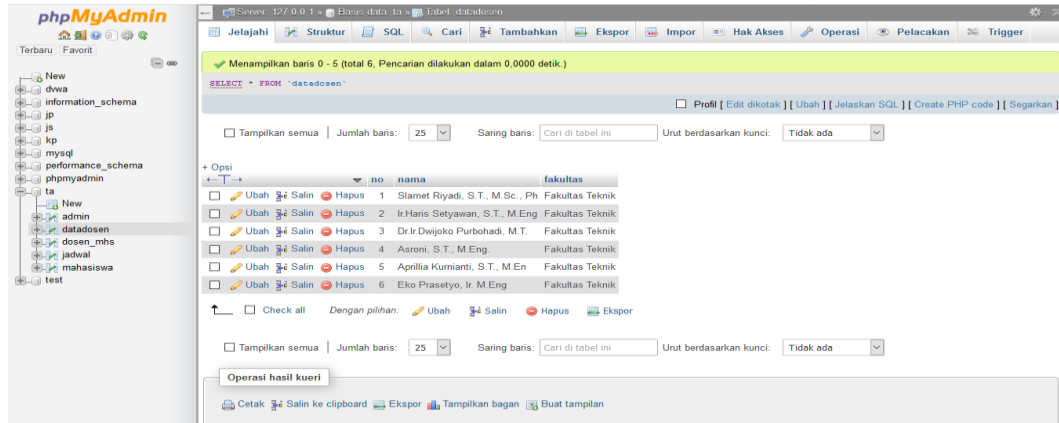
phpMyAdmin

Terbaru Favorit

New
dwva
information_schema
jp
js
kp
mysql
performance_schema
phpmyadmin
ta
New
admin
datadosen
dosen_mhs
jadwal
mahasiswa
test

Server: 127.0.0.1 » Basis data: ta » Tabel: datadosen

Jelajahi | Struktur | SQL | Cari | Tambahkan | Ekspor | Impor | Hak Akses | Operasi | Pelacakan | Trigger

Menampilkan baris 0 - 5 (total 6, Pencarian dilakukan dalam 0,0000 detik.)

SELECT * FROM `datadosen`

Profil [ Edit dikotak ] [ Ubah ] [ Jelaskan SQL ] [ Create PHP code ] [ Segarkan ]

Tampilkan semua | Jumlah baris: 25 | Saring baris: Cari di tabel ini | Urut berdasarkan kunci: Tidak ada

+ Opsi

| | | | | no | nama | fakultas |
|---|---|---|---|---|---|---|
| | Ubah | Salin | Hapus | 1 | Slamet Riyadi, S.T., M.Sc., Ph | Fakultas Teknik |
| | Ubah | Salin | Hapus | 2 | Ir.Haris Setyawan, S.T., M.Eng | Fakultas Teknik |
| | Ubah | Salin | Hapus | 3 | Dr.Ir.Dwijoko Purbohadi, M.T. | Fakultas Teknik |
| | Ubah | Salin | Hapus | 4 | Asroni, S.T., M.Eng. | Fakultas Teknik |
| | Ubah | Salin | Hapus | 5 | Aprillia Kurnianti, S.T., M.En | Fakultas Teknik |
| | Ubah | Salin | Hapus | 6 | Eko Prasetyo, Ir. M.Eng | Fakultas Teknik |

Check all Dengan pilihan: Ubah Salin Hapus Ekspor

Tampilkan semua | Jumlah baris: 25 | Saring baris: Cari di tabel ini | Urut berdasarkan kunci: Tidak ada

Operasi hasil kueri

Cetak Salin ke clipboard Ekspor Tampilkan bagan Buat tampilan